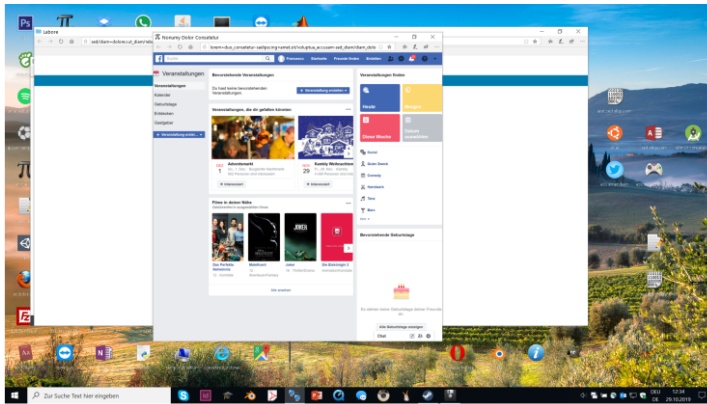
Labore

Nonumy Dolor Consetetur

Veranstaltungen

Veranstaltungen
Kalender
Geburtstage
Entdecken
Gastgeber

+ Veranstaltung erstel...

Bevorstehende Veranstaltungen

Du hast keine bevorstehenden Veranstaltungen.

+ Veranstaltung erstellen

Veranstaltungen, die dir gefallen könnten

Adventsmarkt

Kunsty Weihnachten

Interessiert

Interessiert

Filme in deiner Nähe

Veranstaltungen finden

Heute

Morgen

Diese Woche

Datum auswählen

Beliebte Veranstaltungen

Bevorstehende Geburtstage

Alle Geburtstage anzeigen

Chat

Zur Suche Text hier eingeben

DEU

12:34

29.10.2019